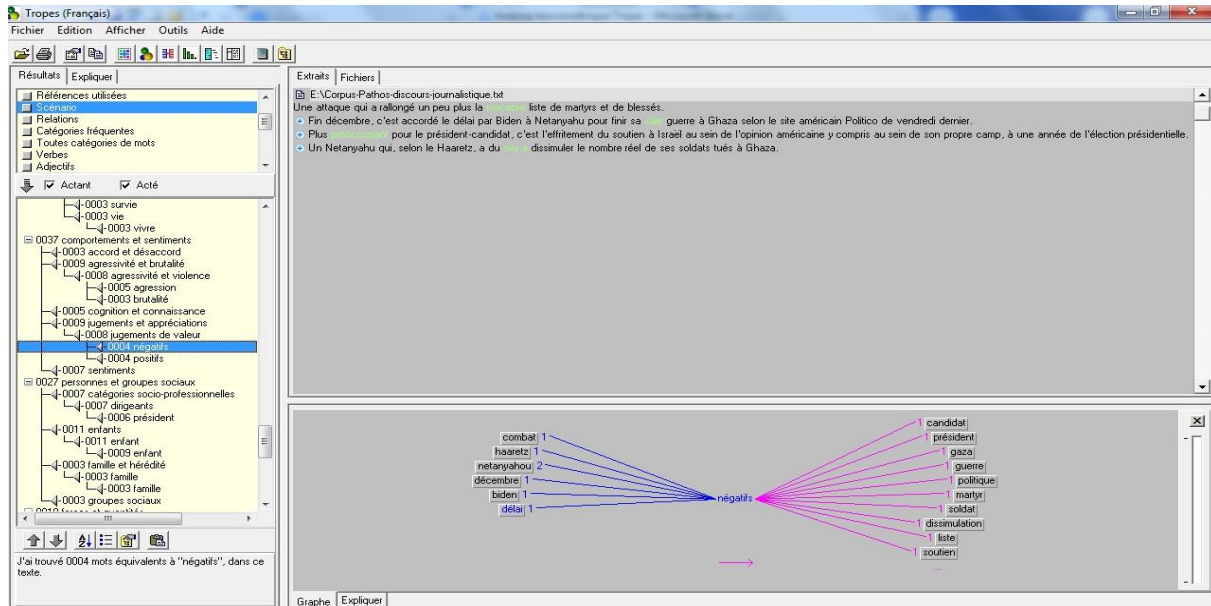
Tropes (Français)
Fichier Edition Afficher Outils Aide

Résultats | Expliquer
Références utilisées
Scénario
Relations
Catégories fréquentes
Toutes catégories de mots
Verbes
Adjectifs
Actant Acté

-0003 survie
-0003 vie
-0003 vivre
0037 comportements et sentiments
-0003 accord et désaccord
-0009 agressivité et brutalité
-0008 agressivité et violence
-0005 agression
-0003 brutalité
-0005 cognition et connaissance
-0009 jugements et appréciations
-0008 jugements de valeur
-0004 négatifs
-0004 positifs
-0007 sentiments
0027 personnes et groupes sociaux
-0007 catégories socio-professionnelles
-0007 dirigeants
-0006 président
-0011 enfants
-0011 enfant
-0009 enfant
-0003 famille et hérédité
-0003 famille
-0003 famille
-0003 groupes sociaux

J'ai trouvé 0004 mots équivalents à "négatifs", dans ce texte.

Extraits | Fichiers
E:\Corpus-Pathos-discours-journalistique.txt
Une attaque qui a rallongé un peu plus la macabre liste de martyrs et de blessés.
Fin décembre, c'est accordé le délai par Biden à Netanyahu pour finir sa sale guerre à Ghaza selon le site américain Politico de vendredi dernier.
Plus préoccupant pour le président-candidat, c'est l'effritement du soutien à Israël au sein de l'opinion américaine y compris au sein de son propre camp, à une année de l'élection présidentielle.
Un Netanyahu qui, selon le Haaretz, a du mal à dissimuler le nombre réel de ses soldats tués à Ghaza.

combat 1
haaretz 1
netanyahou 2
décembre 1
biden 1
délai 1
négatifs
1 candidat
1 président
1 gaza
1 guerre
1 politique
1 martyr
1 soldat
1 dissimulation
1 liste
1 soutien
...

Graphe | Expliquer